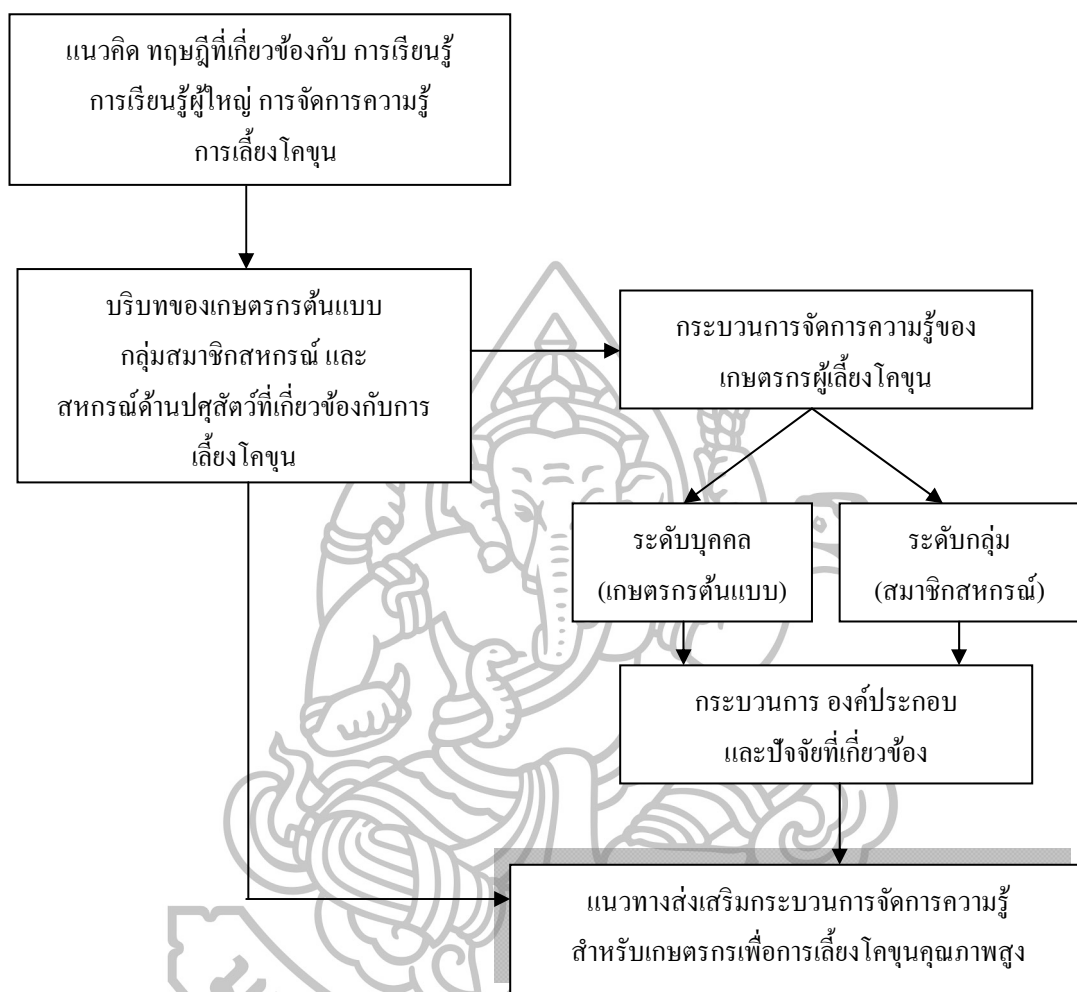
แนวคิด ทฤษฎีที่เกี่ยวข้องกับ การเรียนรู้ การเรียนรู้ผู้ใหญ่ การจัดการความรู้ การเลี้ยงโคขุน

บริบทของเกษตรกรต้นแบบ กลุ่มสมาชิกสหกรณ์ และ สหกรณ์ด้านปศุสัตว์ที่เกี่ยวข้องกับการเลี้ยงโคขุน

กระบวนการจัดการความรู้ของเกษตรกรผู้เลี้ยงโคขุน

ระดับบุคคล (เกษตรกรต้นแบบ)

ระดับกลุ่ม (สมาชิกสหกรณ์)

กระบวนการ องค์ประกอบ และปัจจัยที่เกี่ยวข้อง

แนวทางส่งเสริมกระบวนการจัดการความรู้ สำหรับเกษตรกรเพื่อการเลี้ยงโคขุนคุณภาพสูง